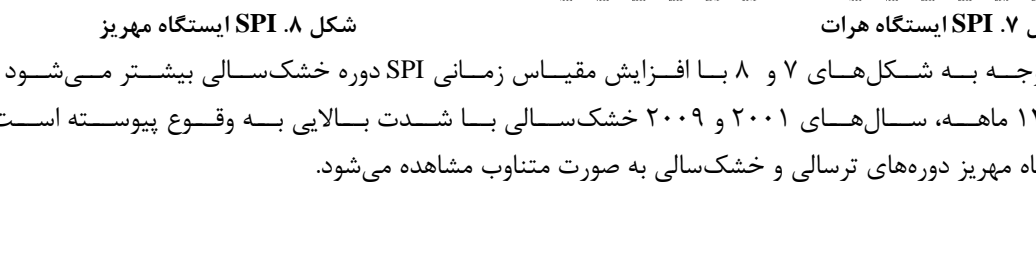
شکل ۸. SPI ایستگاه مهریز ل ۷. SPI ایستگاه هرات

رجه به شکل‌های ۷ و ۸ با افزایش مقیاس زمانی SPI دوره خشکسالی بیشتر می‌شود ۱۲ ماهه، سال‌های ۲۰۰۱ و ۲۰۰۹ خشکسالی با شدت بالایی به وقوع پیوسته است اه مهریز دوره‌های ترسالی و خشکسالی به صورت متناوب مشاهده می‌شود.